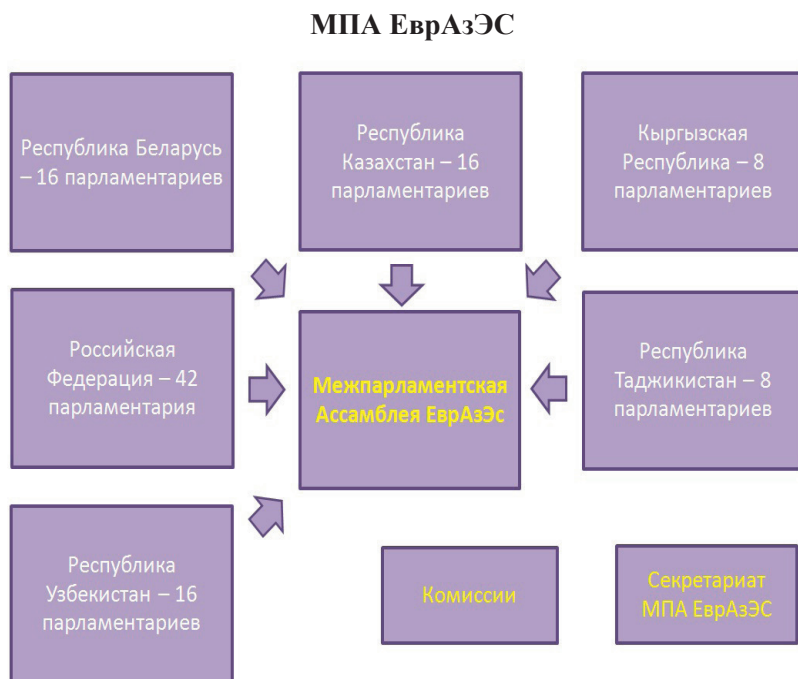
МПА ЕврАзЭС

Республика Беларусь – 16 парламентариев

Республика Казахстан – 16 парламентариев

Кыргызская Республика – 8 парламентариев

Российская Федерация – 42 парламентария

Межпарламентская Ассамблея ЕврАзЭс

Республика Таджикистан – 8 парламентариев

Республика Узбекистан – 16 парламентариев

Комиссии

Секретариат МПА ЕврАзЭС